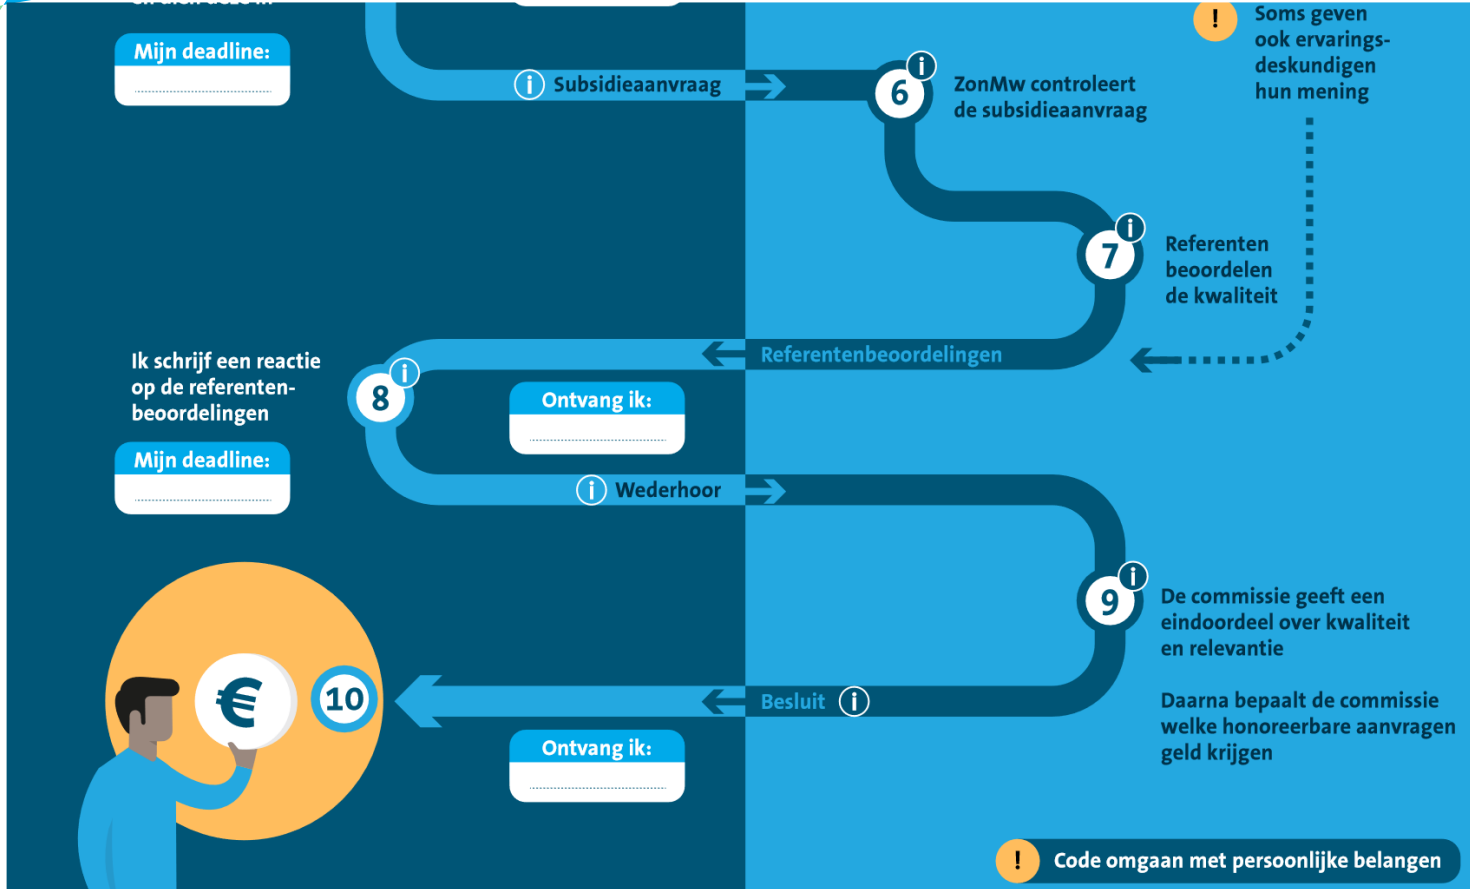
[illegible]

Mijn deadline:

Subsidieaanvraag

6

ZonMw controleert de subsidieaanvraag

!

Soms geven ook ervaringsdeskundigen hun mening

7

Referenten beoordelen de kwaliteit

Referentenbeoordelingen

Ik schrijf een reactie op de referentenbeoordelingen

8

Mijn deadline:

Ontvang ik:

Wederhoor

9

De commissie geeft een eindoordeel over kwaliteit en relevantie

Daarna bepaalt de commissie welke honoreerbare aanvragen geld krijgen

€

10

Besluit

Ontvang ik:

!

Code omgaan met persoonlijke belangen